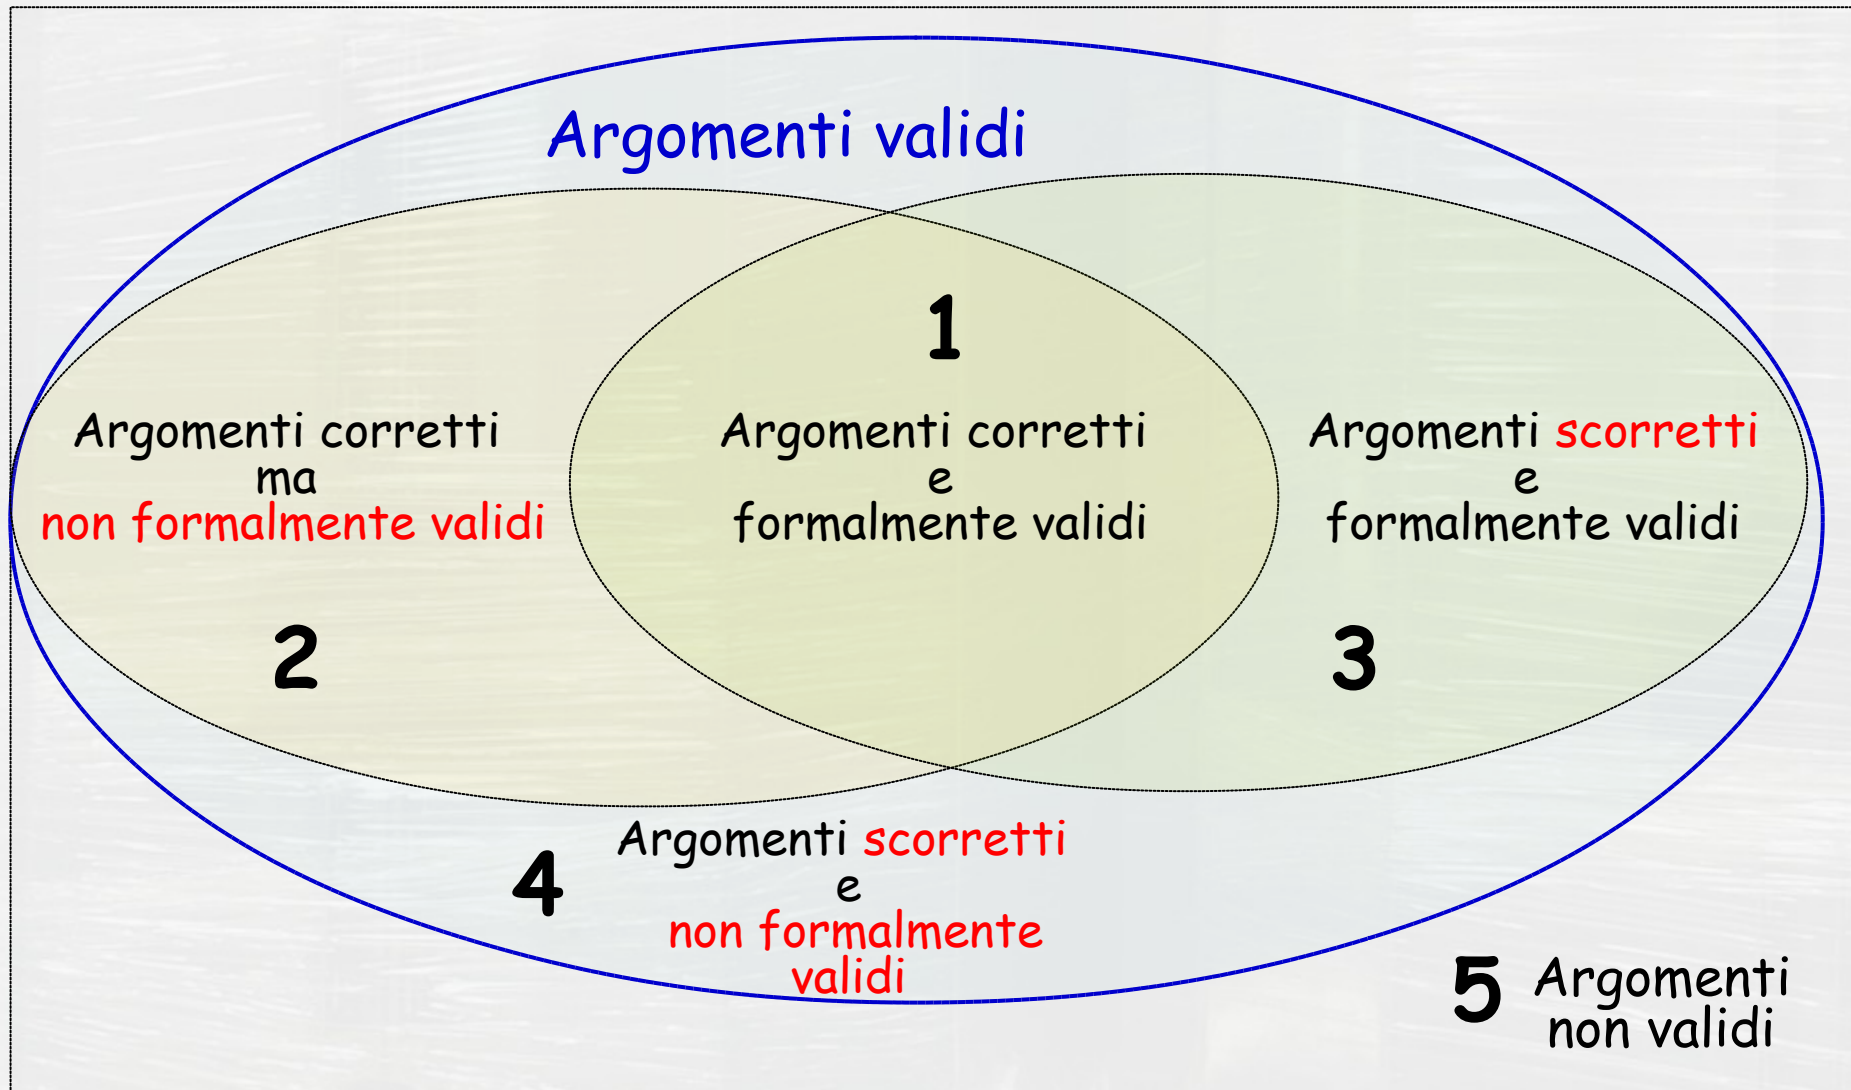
Argomenti validi

1

Argomenti corretti
e
formalmente validi

Argomenti corretti
ma
non formalmente validi

2

Argomenti scorretti
e
formalmente validi

3

4

Argomenti scorretti
e
non formalmente validi

5 Argomenti non validi